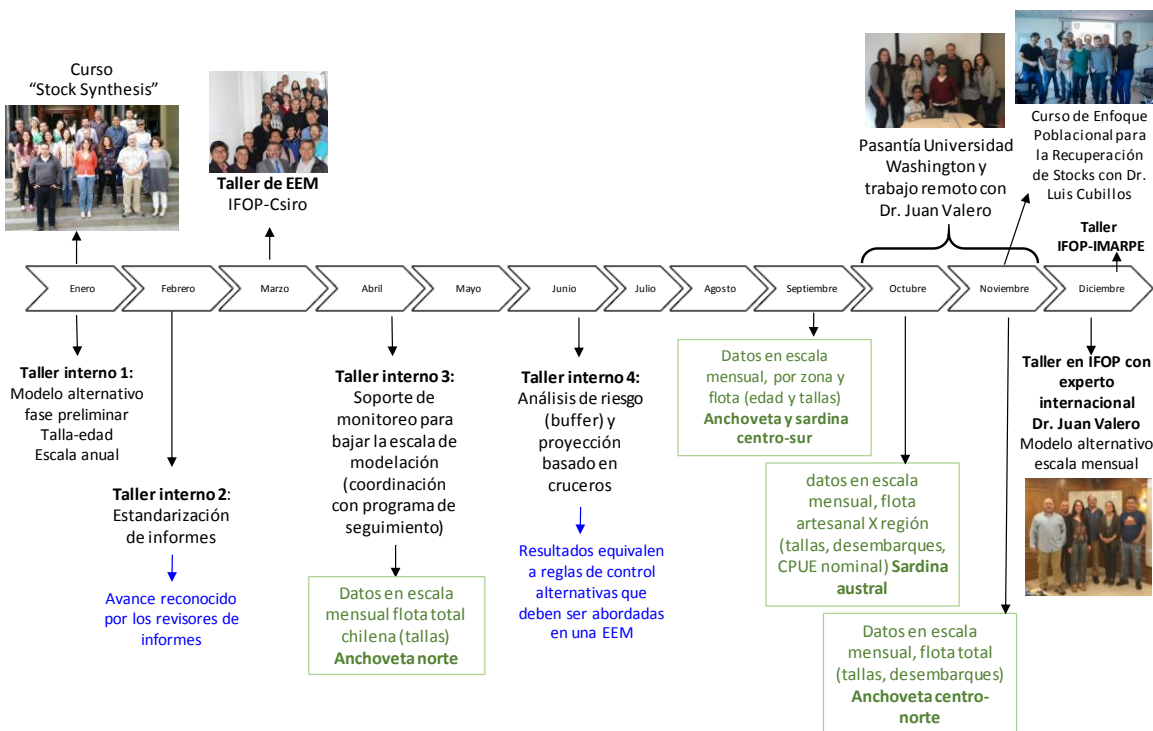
Curso "Stock Synthesis"

**Taller de EEM** IFOP-Csiro

Pasantía Universidad Washington y trabajo remoto con Dr. Juan Valero

Curso de Enfoque Poblacional para la Recuperación de Stocks con Dr. Luis Cubillos

**Taller IFOP-IMARPE**

Enero | Febrero | Marzo | Abril | Mayo | Junio | Julio | Agosto | Septiembre | Octubre | Noviembre | Diciembre

**Taller interno 1:** Modelo alternativo fase preliminar Talla-edad Escala anual

**Taller interno 2**: Estandarización de informes

Avance reconocido por los revisores de informes

**Taller interno 3:** Soporte de monitoreo para bajar la escala de modelación (coordinación con programa de seguimiento)

Datos en escala mensual flota total chilena (tallas) **Anchoveta norte**

**Taller interno 4:** Análisis de riesgo (buffer) y proyección basado en cruceros

Resultados equivalen a reglas de control alternativas que deben ser abordadas en una EEM

Datos en escala mensual, por zona y flota (edad y tallas) **Anchoveta y sardina centro-sur**

datos en escala mensual, flota artesanal X región (tallas, desembarques, CPUE nominal) **Sardina austral**

Datos en escala mensual, flota total (tallas, desembarques) **Anchoveta centro-norte**

**Taller en IFOP con experto internacional Dr. Juan Valero** Modelo alternativo escala mensual